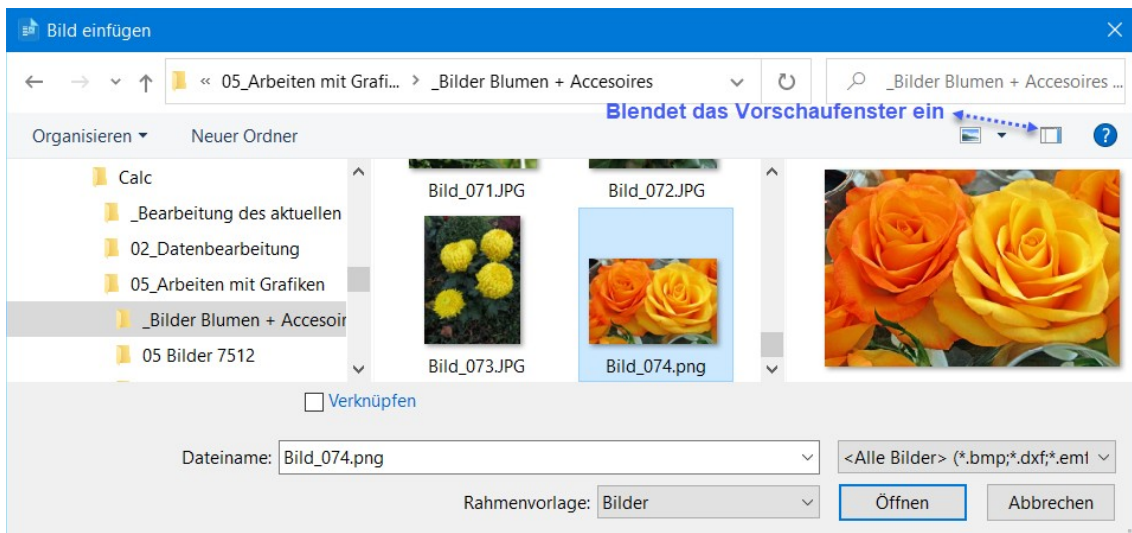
Bild einfügen

« 05_Arbeiten mit Grafi... › _Bilder Blumen + Accesoires

_Bilder Blumen + Accesoires ...

Blendet das Vorschaufenster ein

Organisieren ▾ Neuer Ordner

Calc
_Bearbeitung des aktuellen
02_Datenbearbeitung
05_Arbeiten mit Grafiken
_Bilder Blumen + Accesoir
05 Bilder 7512

Bild_071.JPG
Bild_072.JPG
Bild_073.JPG
Bild_074.png

Verknüpfen

Dateiname: Bild_074.png

<Alle Bilder> (*.bmp;*.dxf;*.emf

Rahmenvorlage: Bilder

Öffnen

Abbrechen